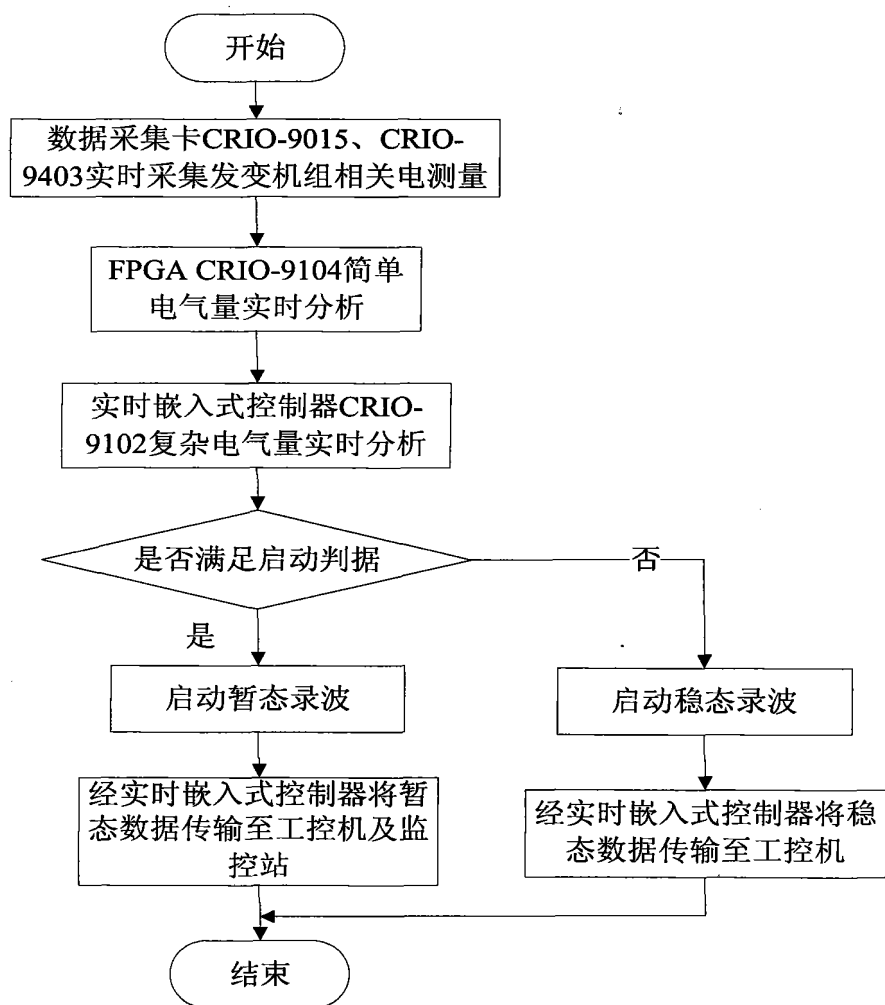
开始

数据采集卡CRIO-9015、CRIO-9403实时采集发变机组相关电测量

FPGA CRIO-9104简单电气量实时分析

实时嵌入式控制器CRIO-9102复杂电气量实时分析

是否满足启动判据

否

是

启动暂态录波

启动稳态录波

经实时嵌入式控制器将暂态数据传输至工控机及监控站

经实时嵌入式控制器将稳态数据传输至工控机

结束